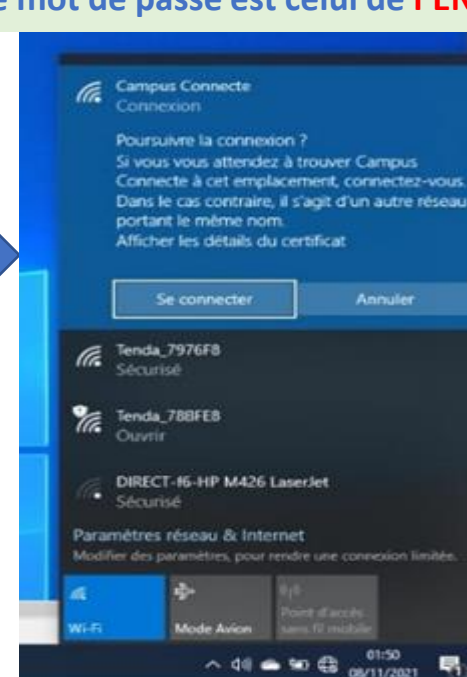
e mot de passe est celui de PL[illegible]

Campus Connecte
Connexion

Poursuivre la connexion ?
Si vous vous attendez à trouver Campus Connecte à cet emplacement, connectez-vous. Dans le cas contraire, il s'agit d'un autre réseau portant le même nom.
Afficher les détails du certificat

Se connecter
Annuler

Tenda_7976F8
Sécurisé

Tenda_788FE8
Ouvrir

DIRECT-f6-HP M426 LaserJet
Sécurisé

Paramètres réseau & Internet
Modifier des paramètres, pour rendre une connexion limitée.

Wi-Fi
Mode Avion
Point d'accès sans fil mobile

01:50
08/11/2021